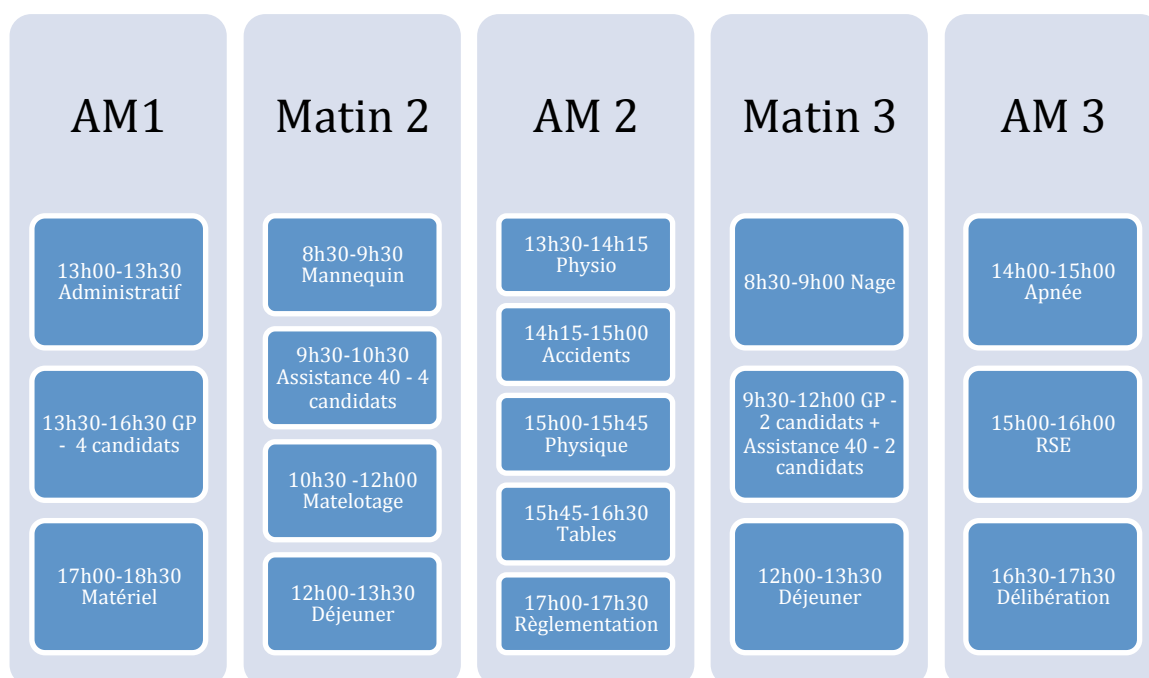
AM1

13h00-13h30 Administratif

13h30-16h30 GP - 4 candidats

17h00-18h30 Matériel

Matin 2

8h30-9h30 Mannequin

9h30-10h30 Assistance 40 - 4 candidats

10h30 -12h00 Matelotage

12h00-13h30 Déjeuner

AM 2

13h30-14h15 Physio

14h15-15h00 Accidents

15h00-15h45 Physique

15h45-16h30 Tables

17h00-17h30 Règlementation

Matin 3

8h30-9h00 Nage

9h30-12h00 GP - 2 candidats + Assistance 40 - 2 candidats

12h00-13h30 Déjeuner

AM 3

14h00-15h00 Apnée

15h00-16h00 RSE

16h30-17h30 Délibération